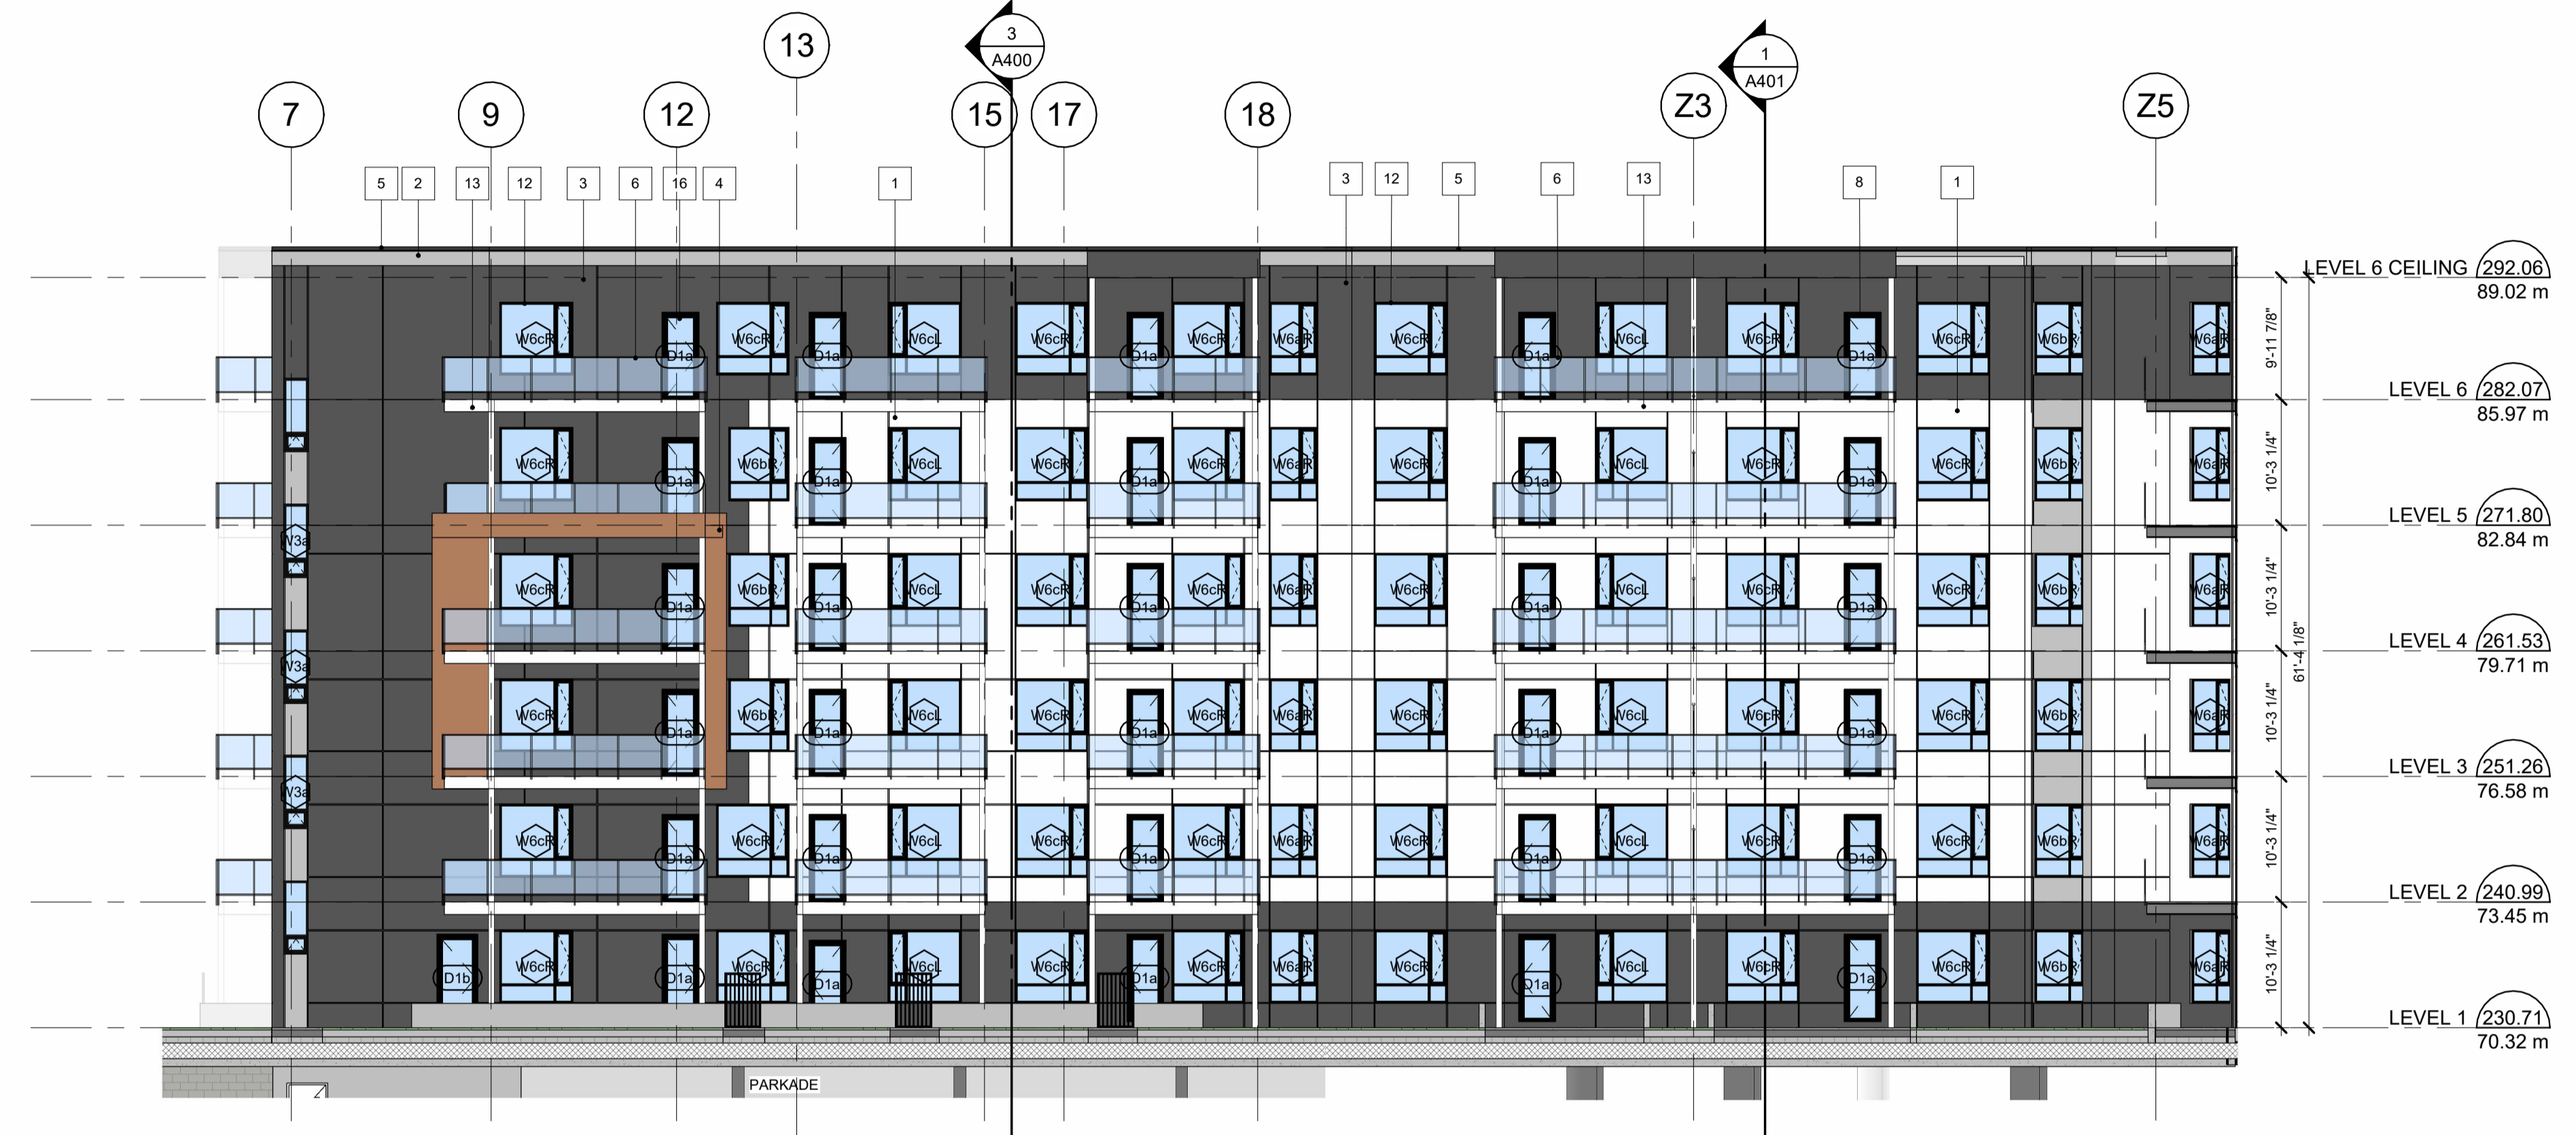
13

3
A400

1
A401

7 9 12 15 17 18 Z3 Z5

5 2 13 12 3 6 16 4 1 3 12 5 6 13 8 1

LEVEL 6 CEILING 292.06
89.02 m

LEVEL 6 282.07
85.97 m

LEVEL 5 271.80
82.84 m

LEVEL 4 261.53
79.71 m

LEVEL 3 251.26
76.58 m

LEVEL 2 240.99
73.45 m

LEVEL 1 230.71
70.32 m

9'-11 7/8"
10'-3 1/4"
10'-3 1/4"
61'-4 1/8"
10'-3 1/4"
10'-3 1/4"
10'-3 1/4"

W6cR D1a W6cR D1a W6cL W6cR D1a W6cR W6aR W6cR D1a W6cL W6cR D1a W6cR W6bR W6aR

W6cR D1a W6bR D1a W6cL W6cR D1a W6cR W6aR W6cR D1a W6cL W6cR D1a W6cR W6bR W6aR

W3a

D1b W6cR D1a W6cR D1a W6cL W6cR D1a W6cR W6aR W6cR D1a W6cL W6cR D1a W6cR W6bR W6aR

PARKADE